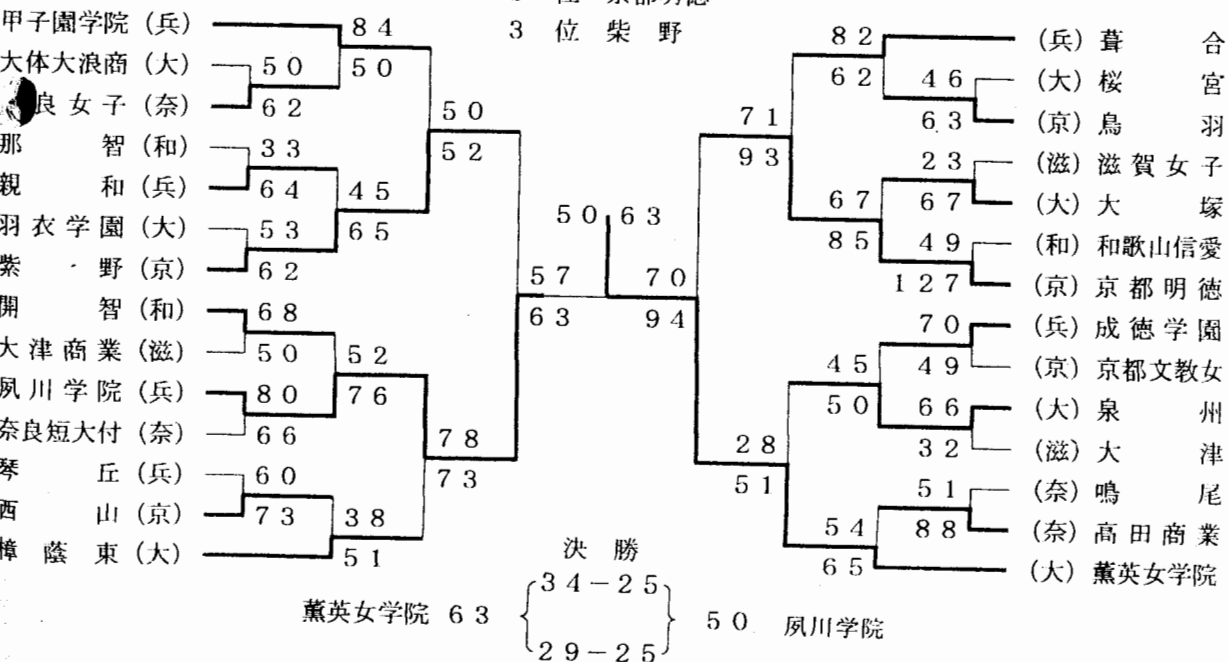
甲子園学院（兵）
大体大浪商（大）
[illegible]良女子（奈）
那　智（和）
親　和（兵）
羽衣学園（大）
紫　野（京）
開　智（和）
大津商業（滋）
夙川学院（兵）
奈良短大付（奈）
琴　丘（兵）
西　山（京）
樟蔭東（大）

84
50
50
62
50
52
33
64
45
65
53
62
68
50
52
76
80
66
78
73
60
73
38
51

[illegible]位　京都明徳
3　位　紫　野

50　63
57　70
63　94

82
62
46
63
71
93
23
67
67
85
49
127
70
49
45
50
66
32
28
51
51
88
54
65

（兵）葺　合
（大）桜　宮
（京）鳥　羽
（滋）滋賀女子
（大）大　塚
（和）和歌山信愛
（京）京都明徳
（兵）成徳学園
（京）京都文教女
（大）泉　州
（滋）大　津
（奈）鳴　尾
（奈）高田商業
（大）薫英女学院

決　勝
薫英女学院　63　$\left\{\begin{matrix}34-25\\29-25\end{matrix}\right\}$　50　夙川学院